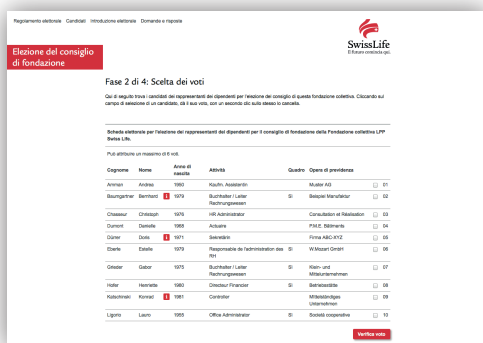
Regolamento elettorale Candidati Introduzione elettorale Domande e risposte

SwissLife
Il futuro comincia qui.

Elezione del consiglio di fondazione

Fase 2 di 4: Scelta dei voti

Qui di seguito trovi i candidati dei rappresentanti dei dipendenti per l'elezione del consiglio di questa fondazione collettiva. Cliccando sul campo di selezione di un candidato, dà il suo voto, con un secondo clic sullo stesso lo cancella.

Scheda elettorale per l'elezione dei rappresentanti dei dipendenti per il consiglio di fondazione della Fondazione collettiva LPP Swiss Life.

Puoi attribuire un massimo di 6 voti.

| Cognome | Nome | | Anno di nascita | Attività | Quadro | Opera di previdenza | | |
|---|---|---|---|---|---|---|---|---|
| Ammann | Andrea | | 1960 | Kaufm. Assistentin | | Muster AG | ☐ | 01 |
| Baumgartner | Bernhard | i | 1979 | Buchhalter / Leiter Rechnungswesen | Sì | Beispiel Manufaktur | ☐ | 02 |
| Chasseur | Christoph | | 1976 | HR Administrator | | Consultation et Réalisation | ☐ | 03 |
| Dumont | Danielle | | 1965 | Actuaire | | P.M.E. Bâtiments | ☐ | 04 |
| Dürrer | Doris | i | 1971 | Sekretärin | | Firma ABC-XYZ | ☐ | 05 |
| Eberle | Estelle | | 1979 | Responsable de l'administration des RH | Sì | W.Mozart GmbH | ☐ | 06 |
| Grieder | Gabor | | 1975 | Buchhalter / Leiter Rechnungswesen | Sì | Klein- und Mittelunternehmen | ☐ | 07 |
| Hofer | Henriette | | 1960 | Directeur Financier | Sì | Betriebsstätte | ☐ | 08 |
| Kotschinski | Konrad | i | 1961 | Controller | | Mittelständiges Unternehmen | ☐ | 09 |
| Ligorio | Lauro | | 1955 | Office Administrator | Sì | Società cooperative | ☐ | 10 |

Verifica voto